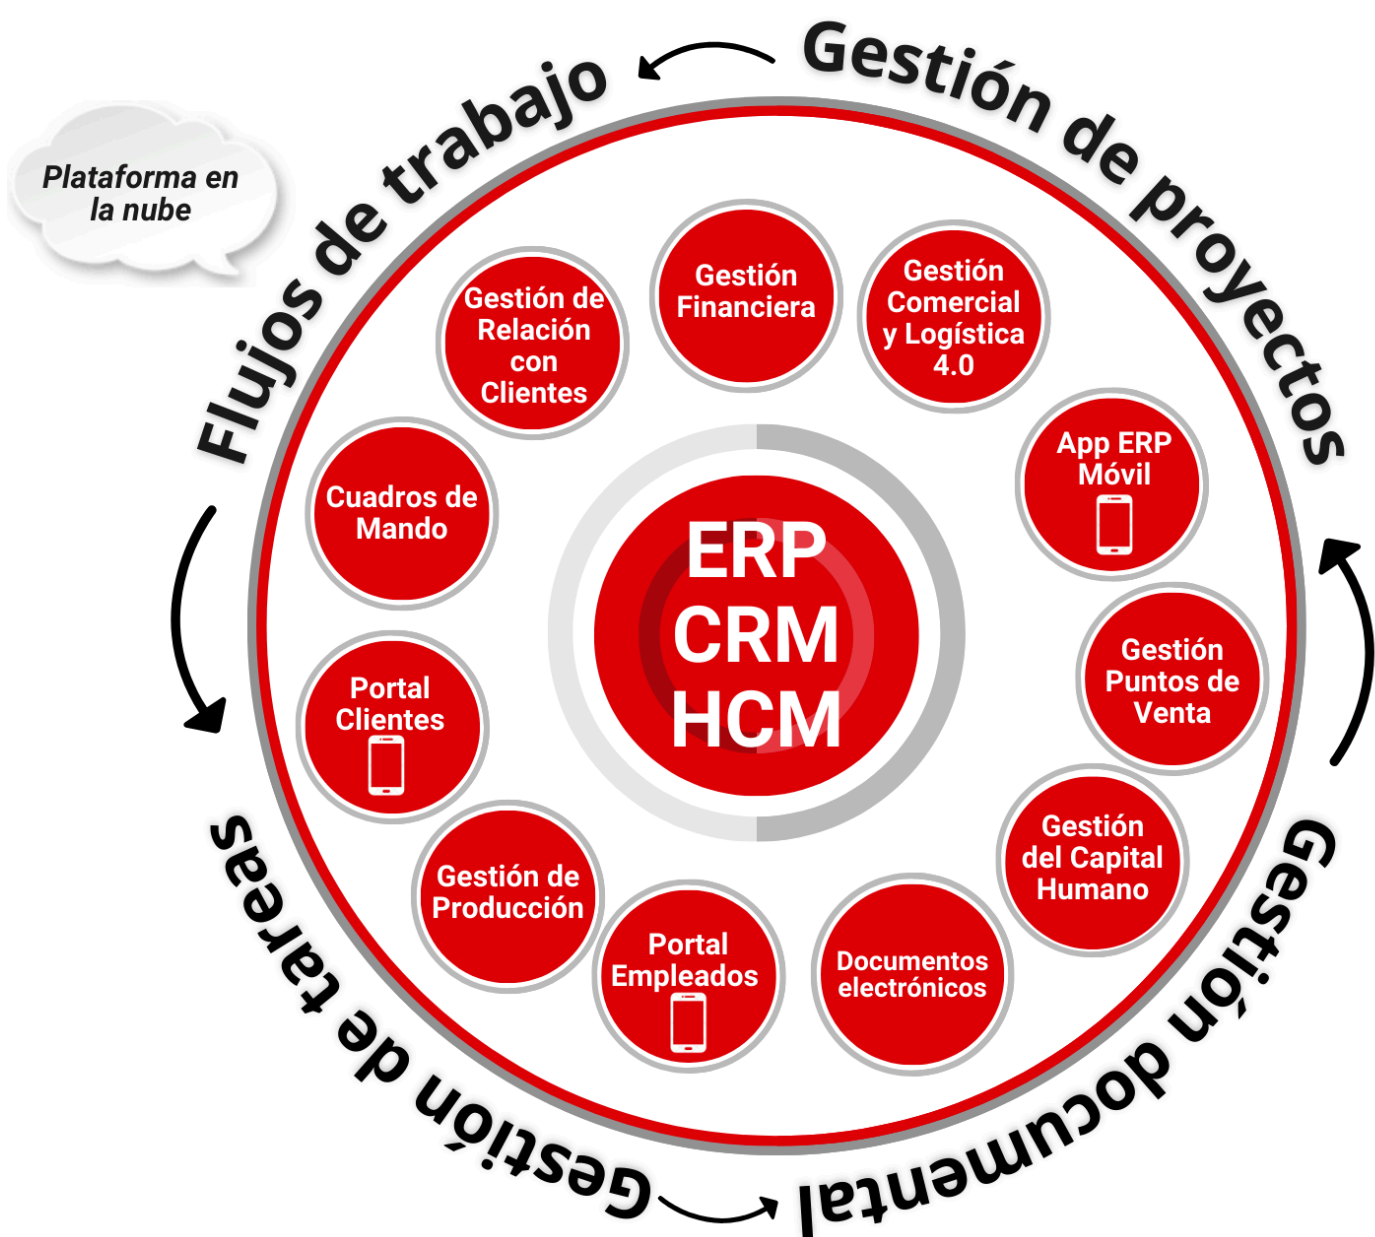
Plataforma en la nube

Flujos de trabajo

Gestión de proyectos

Gestión documental

Gestión de tareas

Gestión de Relación con Clientes

Gestión Financiera

Gestión Comercial y Logística 4.0

App ERP Móvil

Gestión Puntos de Venta

Gestión del Capital Humano

Documentos electrónicos

Portal Empleados

Gestión de Producción

Portal Clientes

Cuadros de Mando

ERP
CRM
HCM